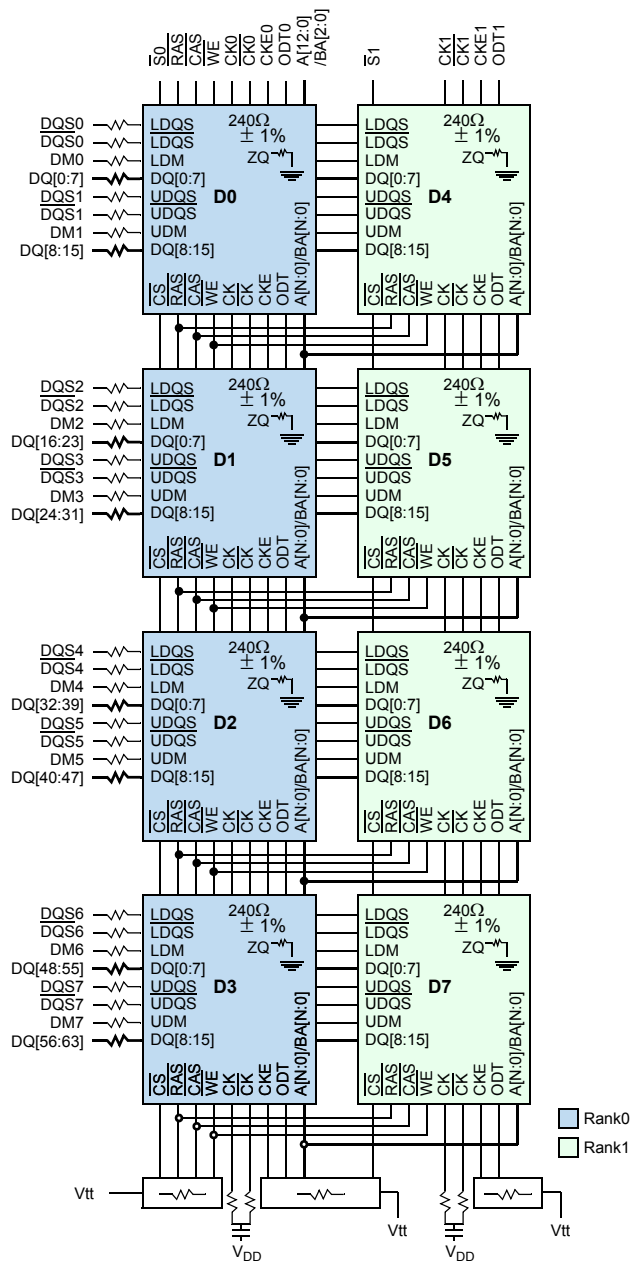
$\overline{S0}$ $\overline{RAS}$ $\overline{CAS}$ $\overline{WE}$ CK0 $\overline{CK0}$ CKE0 ODT0 A[12:0] /BA[2:0]

$\overline{S1}$

CK1 $\overline{CK1}$ CKE1 ODT1

DQS0
$\overline{DQS0}$
DM0
DQ[0:7]
DQS1
$\overline{DQS1}$
DM1
DQ[8:15]

LDQS
$\overline{LDQS}$
LDM
DQ[0:7]
UDQS
$\overline{UDQS}$
UDM
DQ[8:15]
240Ω
± 1%
ZQ
D0
A[N:0]/BA[N:0]
$\overline{CS}$ $\overline{RAS}$ $\overline{CAS}$ $\overline{WE}$ CK $\overline{CK}$ CKE ODT

LDQS
$\overline{LDQS}$
LDM
DQ[0:7]
UDQS
$\overline{UDQS}$
UDM
DQ[8:15]
240Ω
± 1%
ZQ
D4
A[N:0]/BA[N:0]
$\overline{CS}$ $\overline{RAS}$ $\overline{CAS}$ $\overline{WE}$ CK $\overline{CK}$ CKE ODT

DQS2
$\overline{DQS2}$
DM2
DQ[16:23]
DQS3
$\overline{DQS3}$
DM3
DQ[24:31]

LDQS
$\overline{LDQS}$
LDM
DQ[0:7]
UDQS
$\overline{UDQS}$
UDM
DQ[8:15]
240Ω
± 1%
ZQ
D1
A[N:0]/BA[N:0]
$\overline{CS}$ $\overline{RAS}$ $\overline{CAS}$ $\overline{WE}$ CK $\overline{CK}$ CKE ODT

LDQS
$\overline{LDQS}$
LDM
DQ[0:7]
UDQS
$\overline{UDQS}$
UDM
DQ[8:15]
240Ω
± 1%
ZQ
D5
A[N:0]/BA[N:0]
$\overline{CS}$ $\overline{RAS}$ $\overline{CAS}$ $\overline{WE}$ CK $\overline{CK}$ CKE ODT

DQS4
$\overline{DQS4}$
DM4
DQ[32:39]
DQS5
$\overline{DQS5}$
DM5
DQ[40:47]

LDQS
$\overline{LDQS}$
LDM
DQ[0:7]
UDQS
$\overline{UDQS}$
UDM
DQ[8:15]
240Ω
± 1%
ZQ
D2
A[N:0]/BA[N:0]
$\overline{CS}$ $\overline{RAS}$ $\overline{CAS}$ $\overline{WE}$ CK $\overline{CK}$ CKE ODT

LDQS
$\overline{LDQS}$
LDM
DQ[0:7]
UDQS
$\overline{UDQS}$
UDM
DQ[8:15]
240Ω
± 1%
ZQ
D6
A[N:0]/BA[N:0]
$\overline{CS}$ $\overline{RAS}$ $\overline{CAS}$ $\overline{WE}$ CK $\overline{CK}$ CKE ODT

DQS6
$\overline{DQS6}$
DM6
DQ[48:55]
DQS7
$\overline{DQS7}$
DM7
DQ[56:63]

LDQS
$\overline{LDQS}$
LDM
DQ[0:7]
UDQS
$\overline{UDQS}$
UDM
DQ[8:15]
240Ω
± 1%
ZQ
D3
A[N:0]/BA[N:0]
$\overline{CS}$ $\overline{RAS}$ $\overline{CAS}$ $\overline{WE}$ CK $\overline{CK}$ CKE ODT

LDQS
$\overline{LDQS}$
LDM
DQ[0:7]
UDQS
$\overline{UDQS}$
UDM
DQ[8:15]
240Ω
± 1%
ZQ
D7
A[N:0]/BA[N:0]
$\overline{CS}$ $\overline{RAS}$ $\overline{CAS}$ $\overline{WE}$ CK $\overline{CK}$ CKE ODT

Rank0
Rank1

Vtt
$V_{DD}$
Vtt
$V_{DD}$
Vtt